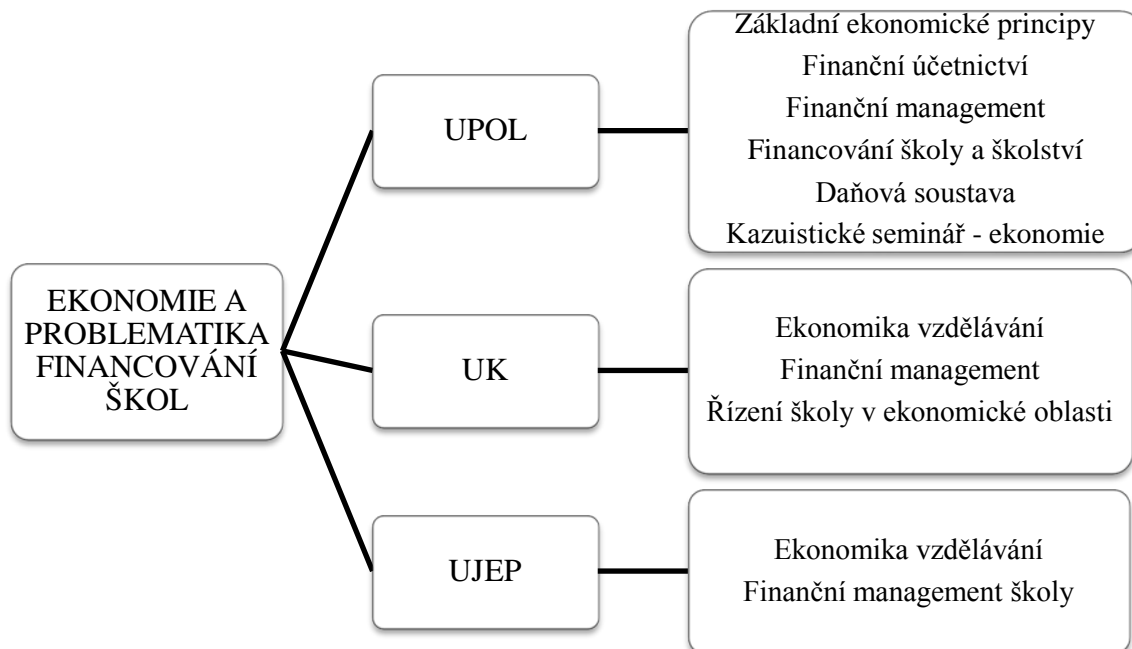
EKONOMIE A PROBLEMATIKA FINANCOVÁNÍ ŠKOL

UPOL

Základní ekonomické principy
Finanční účetnictví
Finanční management
Financování školy a školství
Daňová soustava
Kazuistické seminář - ekonomie

UK

Ekonomika vzdělávání
Finanční management
Řízení školy v ekonomické oblasti

UJEP

Ekonomika vzdělávání
Finanční management školy